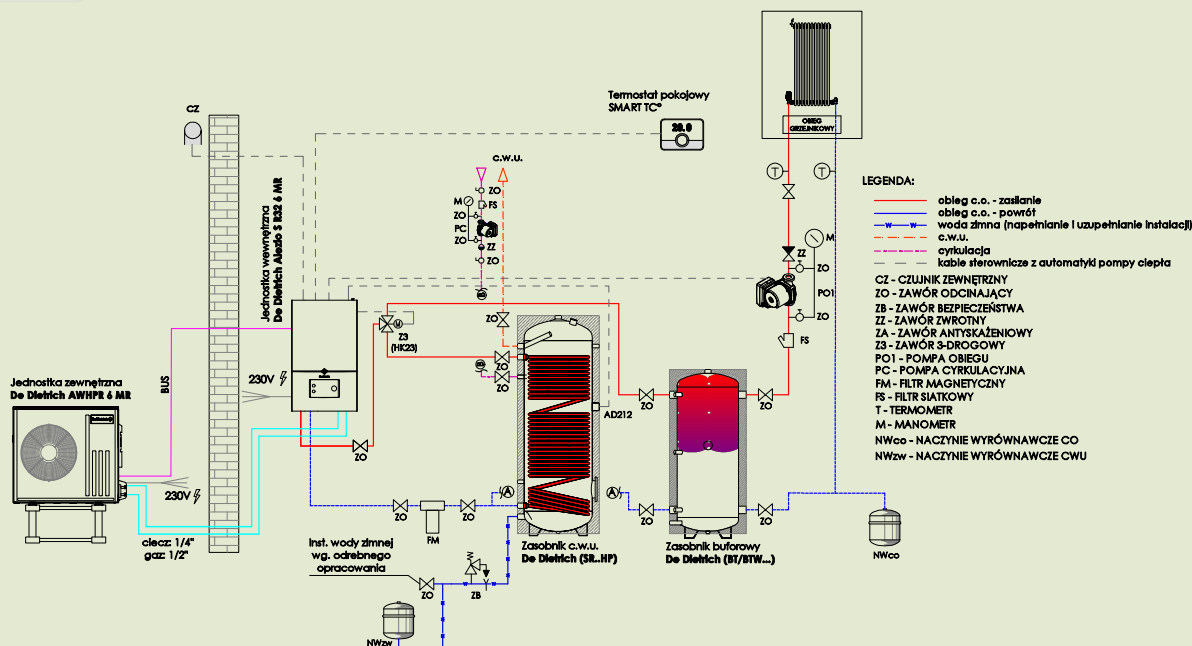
CZ

Jednostka wewnętrzna
De Dietrich Alezio S R32 6 MR

Termostat pokojowy
SMART TC°

20.0

c.w.u.

M
ZO
FS
ZO
PC
ZO
ZZ
ZO
ZA

OBIEG GRZEJNIKOWY

T
T

LEGENDA:
obieg c.o. - zasilanie
obieg c.o. - powrót
woda zimna (napełnianie i uzupełnianie instalacji)
c.w.u.
cyrkulacja
kable sterownicze z automatyki pompy ciepła

CZ - CZUJNIK ZEWNĘTRZNY
ZO - ZAWÓR ODCINAJĄCY
ZB - ZAWÓR BEZPIECZEŃSTWA
ZZ - ZAWÓR ZWROTNY
ZA - ZAWÓR ANTYSKAŻENIOWY
Z3 - ZAWÓR 3-DROGOWY
PO1 - POMPA OBIEGU
PC - POMPA CYRKULACYJNA
FM - FILTR MAGNETYCZNY
FS - FILTR SIATKOWY
T - TERMOMETR
M - MANOMETR
NWco - NACZYNIE WYRÓWNAWCZE CO
NWzw - NACZYNIE WYRÓWNAWCZE CWU

ZZ
ZO
PO1
ZO
FS

ZO
Z3
(HK23)
ZO
ZA

Jednostka zewnętrzna
De Dietrich AWHPR 6 MR

BUS
230V
230V

ZO
AD212
ZO
ZO
ZO
ZO
ZO
FM
ZO

ciecz: 1/4"
gaz: 1/2"

Inst. wody zimnej wg. odrebnego opracowania

ZO
ZB

Zasobnik c.w.u.
De Dietrich (SR..HP)

Zasobnik buforowy
De Dietrich (BT/BTW...)

NWco
NWzw